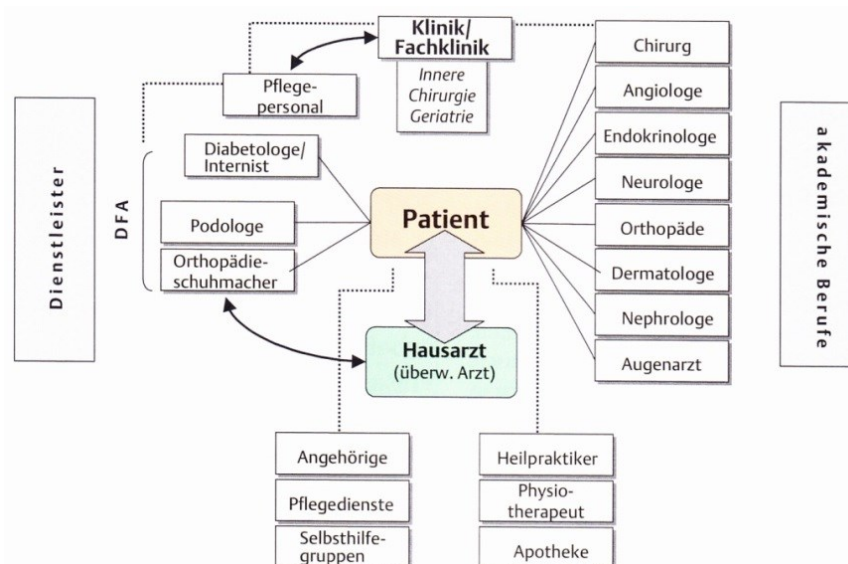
Klinik/
Fachklinik

Innere
Chirurgie
Geriatrie

Pflegepersonal

Dienstleister

DFA

Diabetologe/
Internist

Podologe

Orthopädieschuhmacher

Patient

Hausarzt
(überw. Arzt)

Chirurg

Angiologe

Endokrinologe

Neurologe

Orthopäde

Dermatologe

Nephrologe

Augenarzt

akademische Berufe

Angehörige

Pflegedienste

Selbsthilfegruppen

Heilpraktiker

Physiotherapeut

Apotheke